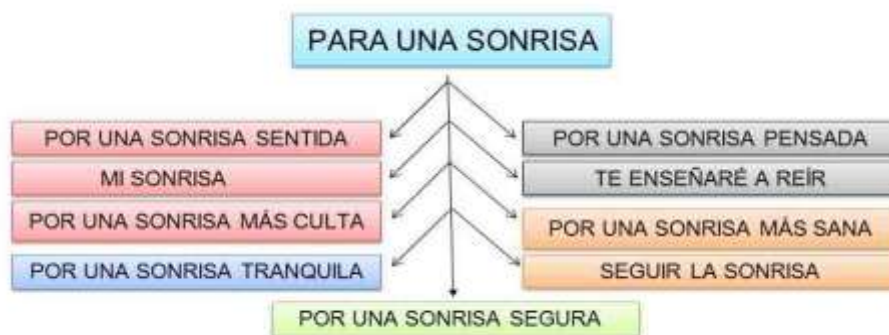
PARA UNA SONRISA

POR UNA SONRISA SENTIDA

MI SONRISA

POR UNA SONRISA MÁS CULTA

POR UNA SONRISA TRANQUILA

POR UNA SONRISA PENSADA

TE ENSEÑARÉ A REÍR

POR UNA SONRISA MÁS SANA

SEGUIR LA SONRISA

POR UNA SONRISA SEGURA